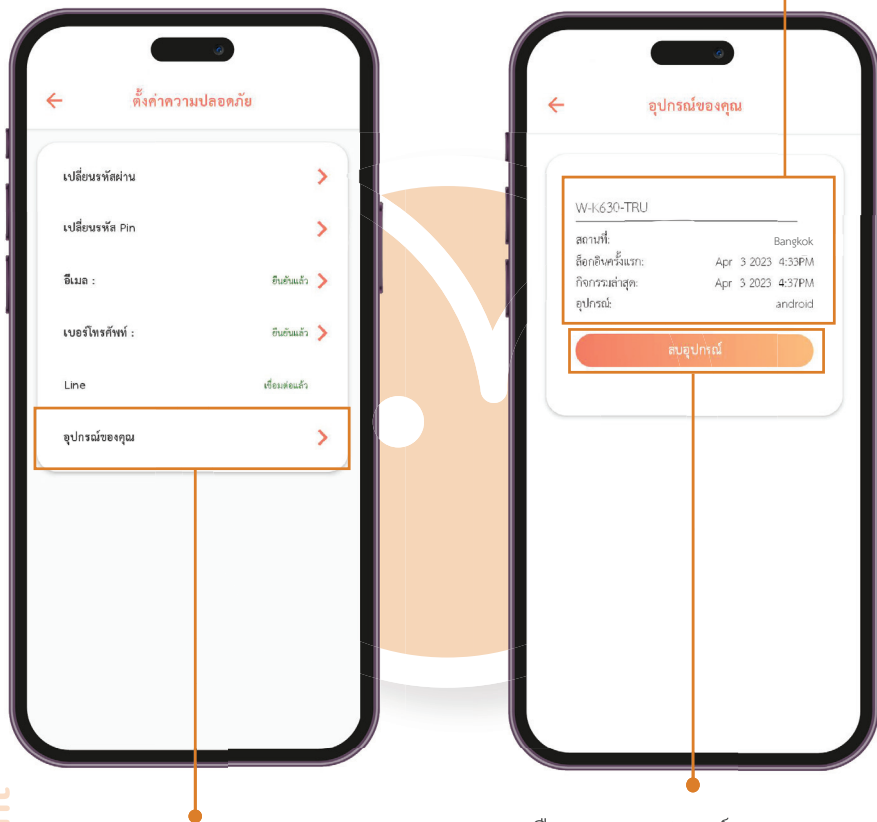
ตั้งค่าความปลอดภัย

เปลี่ยนรหัสผ่าน

เปลี่ยนรหัส Pin

อีเมล : ยืนยันแล้ว

เบอร์โทรศัพท์ : ยืนยันแล้ว

Line เชื่อมต่อแล้ว

อุปกรณ์ของคุณ

อุปกรณ์ของคุณ

W-K630-TRU

| | |
|---|---|
| สถานที่: | Bangkok |
| ล็อกอินครั้งแรก: | Apr 3 2023 4:33PM |
| กิจกรรมล่าสุด: | Apr 3 2023 4:37PM |
| อุปกรณ์: | android |

ลบอุปกรณ์